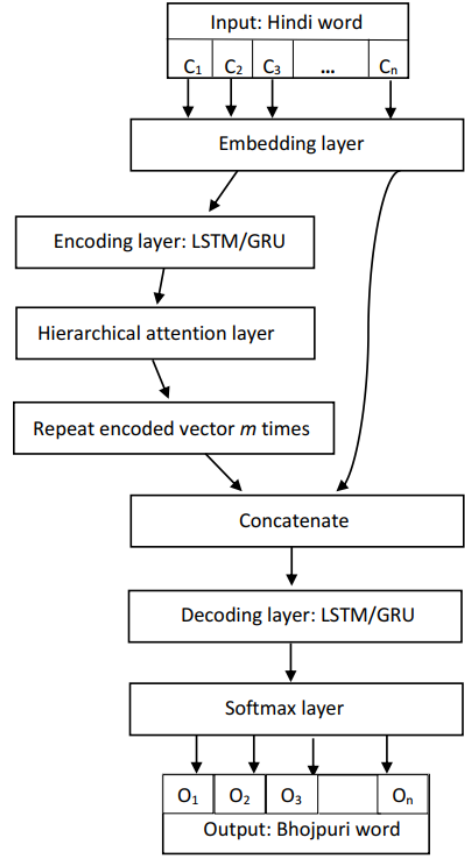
Input: Hindi word

| $C_1$ | $C_2$ | $C_3$ | … | $C_n$ |
|---|---|---|---|---|

Embedding layer

Encoding layer: LSTM/GRU

Hierarchical attention layer

Repeat encoded vector *m* times

Concatenate

Decoding layer: LSTM/GRU

Softmax layer

| $O_1$ | $O_2$ | $O_3$ | | $O_n$ |
|---|---|---|---|---|

Output: Bhojpuri word